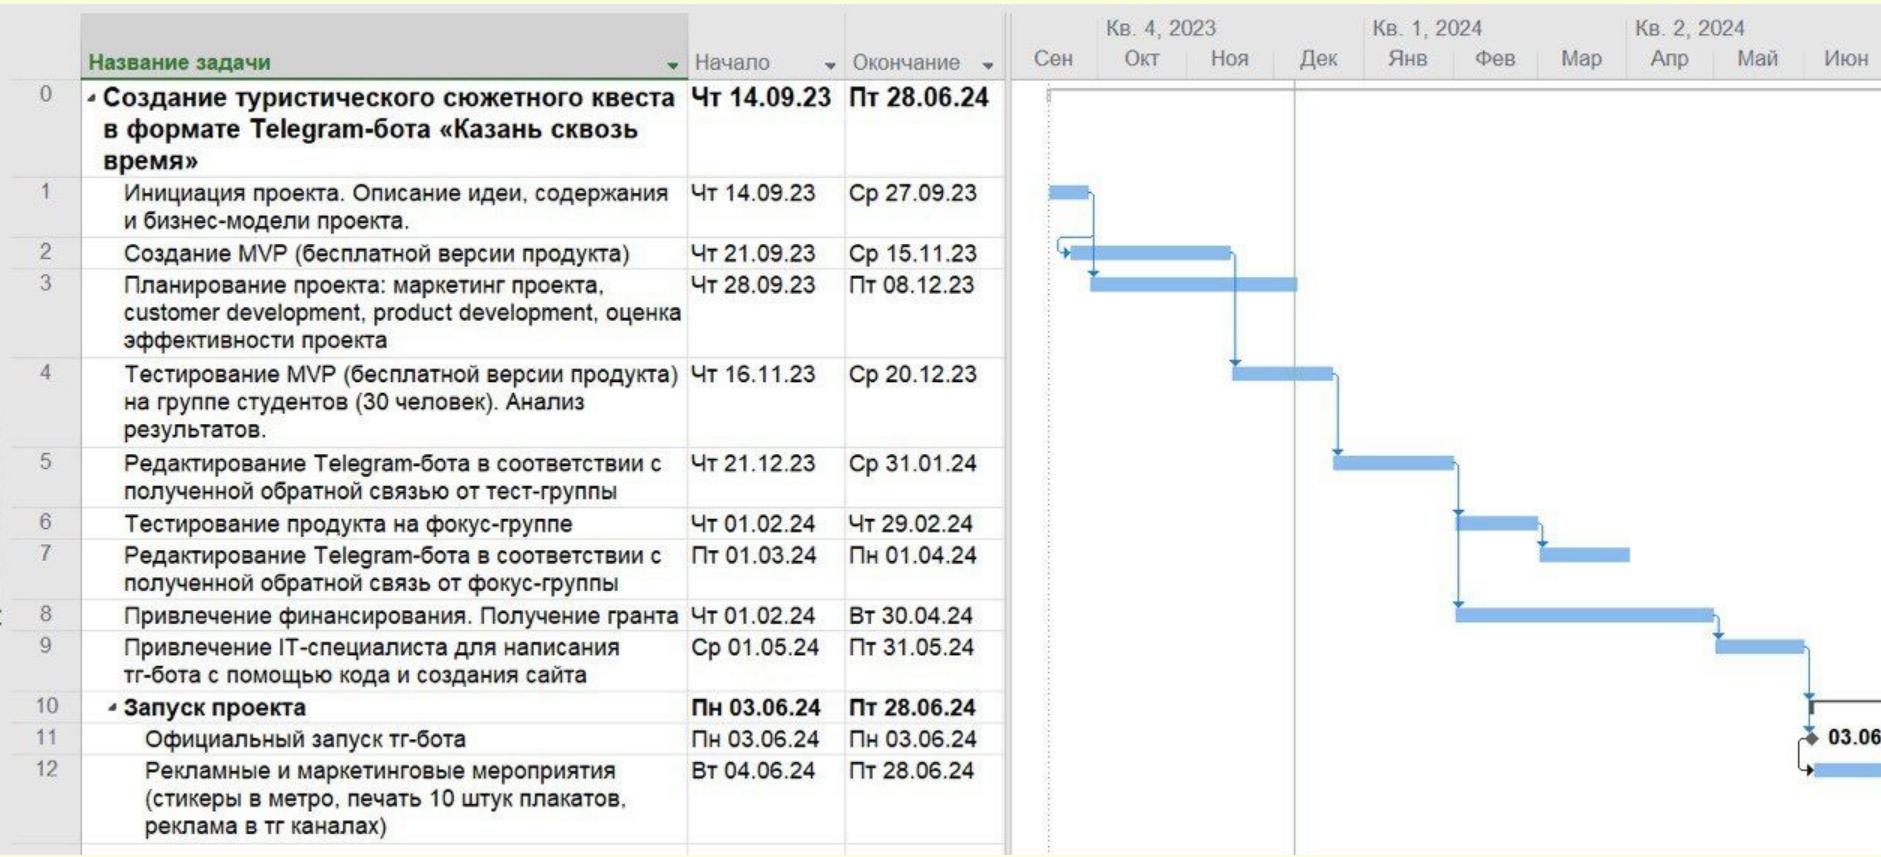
| | Название задачи | Начало | Окончание |
|---|---|---|---|
| 0 | Создание туристического сюжетного квеста в формате Telegram-бота «Казань сквозь время» | Чт 14.09.23 | Пт 28.06.24 |
| 1 | Инициация проекта. Описание идеи, содержания и бизнес-модели проекта. | Чт 14.09.23 | Ср 27.09.23 |
| 2 | Создание MVP (бесплатной версии продукта) | Чт 21.09.23 | Ср 15.11.23 |
| 3 | Планирование проекта: маркетинг проекта, customer development, product development, оценка эффективности проекта | Чт 28.09.23 | Пт 08.12.23 |
| 4 | Тестирование MVP (бесплатной версии продукта) на группе студентов (30 человек). Анализ результатов. | Чт 16.11.23 | Ср 20.12.23 |
| 5 | Редактирование Telegram-бота в соответствии с полученной обратной связью от тест-группы | Чт 21.12.23 | Ср 31.01.24 |
| 6 | Тестирование продукта на фокус-группе | Чт 01.02.24 | Чт 29.02.24 |
| 7 | Редактирование Telegram-бота в соответствии с полученной обратной связь от фокус-группы | Пт 01.03.24 | Пн 01.04.24 |
| 8 | Привлечение финансирования. Получение гранта | Чт 01.02.24 | Вт 30.04.24 |
| 9 | Привлечение IT-специалиста для написания тг-бота с помощью кода и создания сайта | Ср 01.05.24 | Пт 31.05.24 |
| 10 | Запуск проекта | Пн 03.06.24 | Пт 28.06.24 |
| 11 | Официальный запуск тг-бота | Пн 03.06.24 | Пн 03.06.24 |
| 12 | Рекламные и маркетинговые мероприятия (стикеры в метро, печать 10 штук плакатов, реклама в тг каналах) | Вт 04.06.24 | Пт 28.06.24 |

Кв. 4, 2023 Кв. 1, 2024 Кв. 2, 2024
Сен Окт Ноя Дек Янв Фев Мар Апр Май Июн
03.06